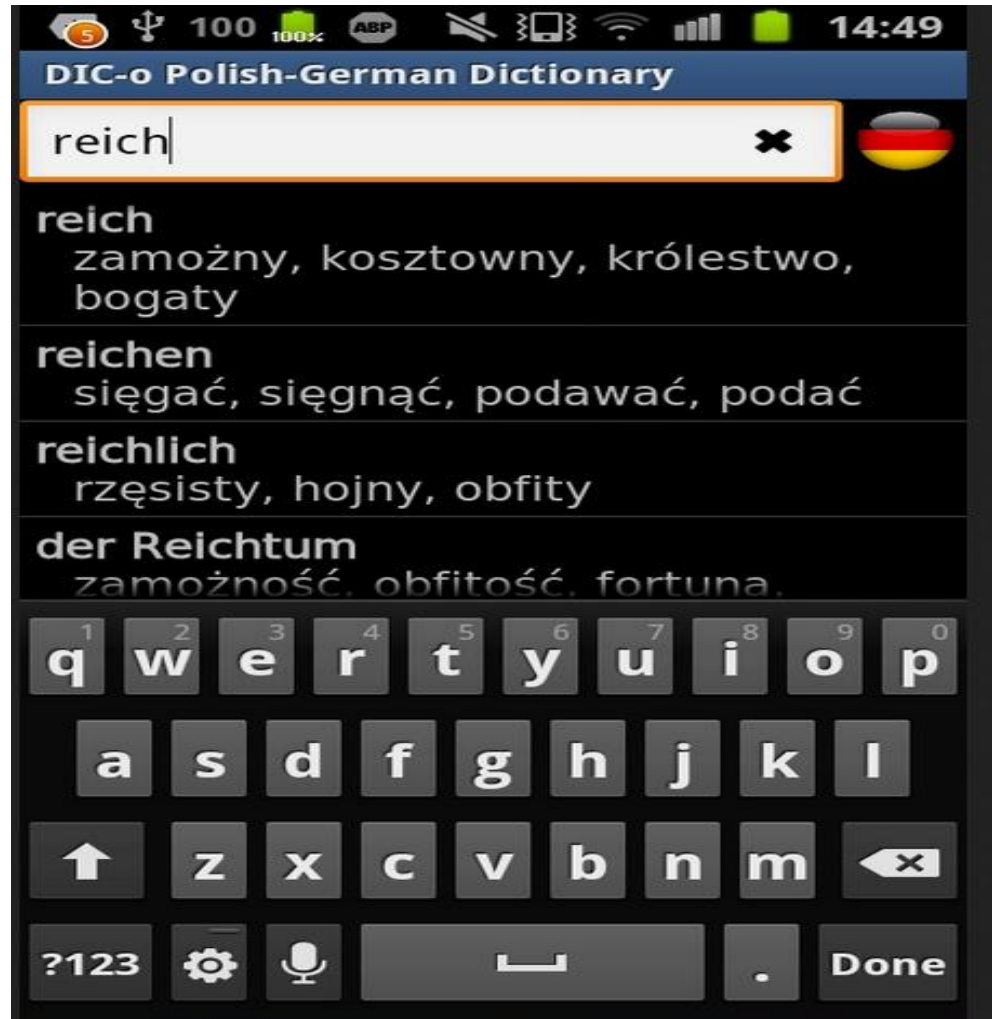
5 100 100% ABP 14:49

DIC-o Polish-German Dictionary

reich

reich
zamożny, kosztowny, królestwo, bogaty

reichen
sięgać, sięgnąć, podawać, podać

reichlich
rzęsisty, hojny, obfity

der Reichtum
zamożność, obfitość, fortuna,

1 q 2 w 3 e 4 r 5 t 6 y 7 u 8 i 9 o 0 p
a s d f g h j k l
z x c v b n m
?123 . Done